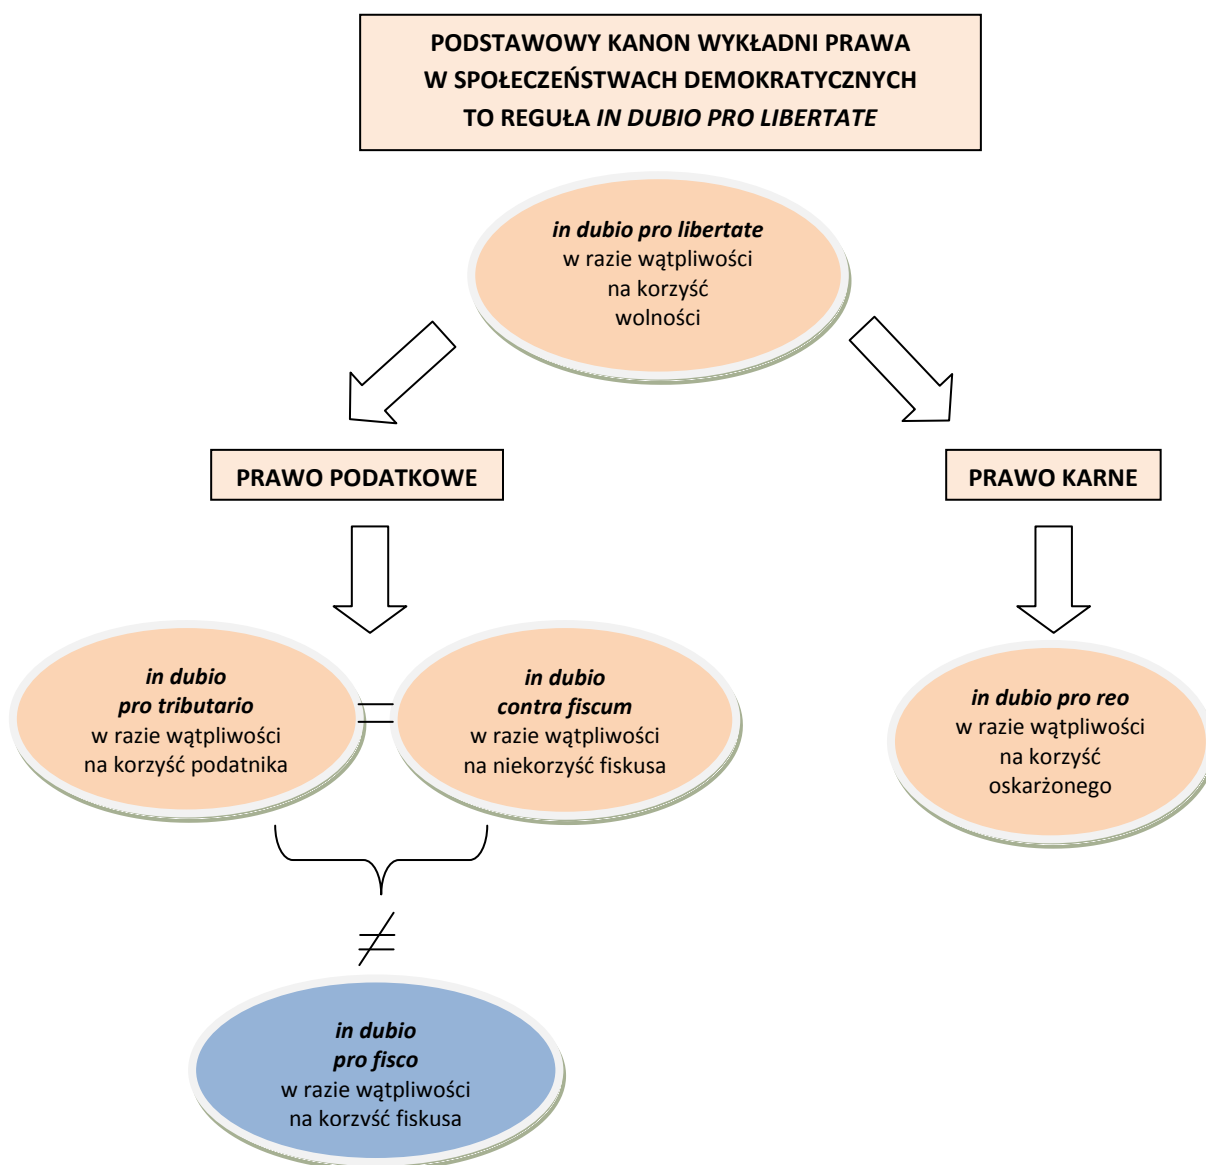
PODSTAWOWY KANON WYKŁADNI PRAWA
W SPOŁECZEŃSTWACH DEMOKRATYCZNYCH
TO REGUŁA *IN DUBIO PRO LIBERTATE*

*in dubio pro libertate*
w razie wątpliwości
na korzyść
wolności

PRAWO PODATKOWE

PRAWO KARNE

*in dubio*
*pro tributario*
w razie wątpliwości
na korzyść podatnika

=

*in dubio*
*contra fiscum*
w razie wątpliwości
na niekorzyść fiskusa

*in dubio pro reo*
w razie wątpliwości
na korzyść
oskarżonego

$\neq$

*in dubio*
*pro fisco*
w razie wątpliwości
na korzvść fiskusa